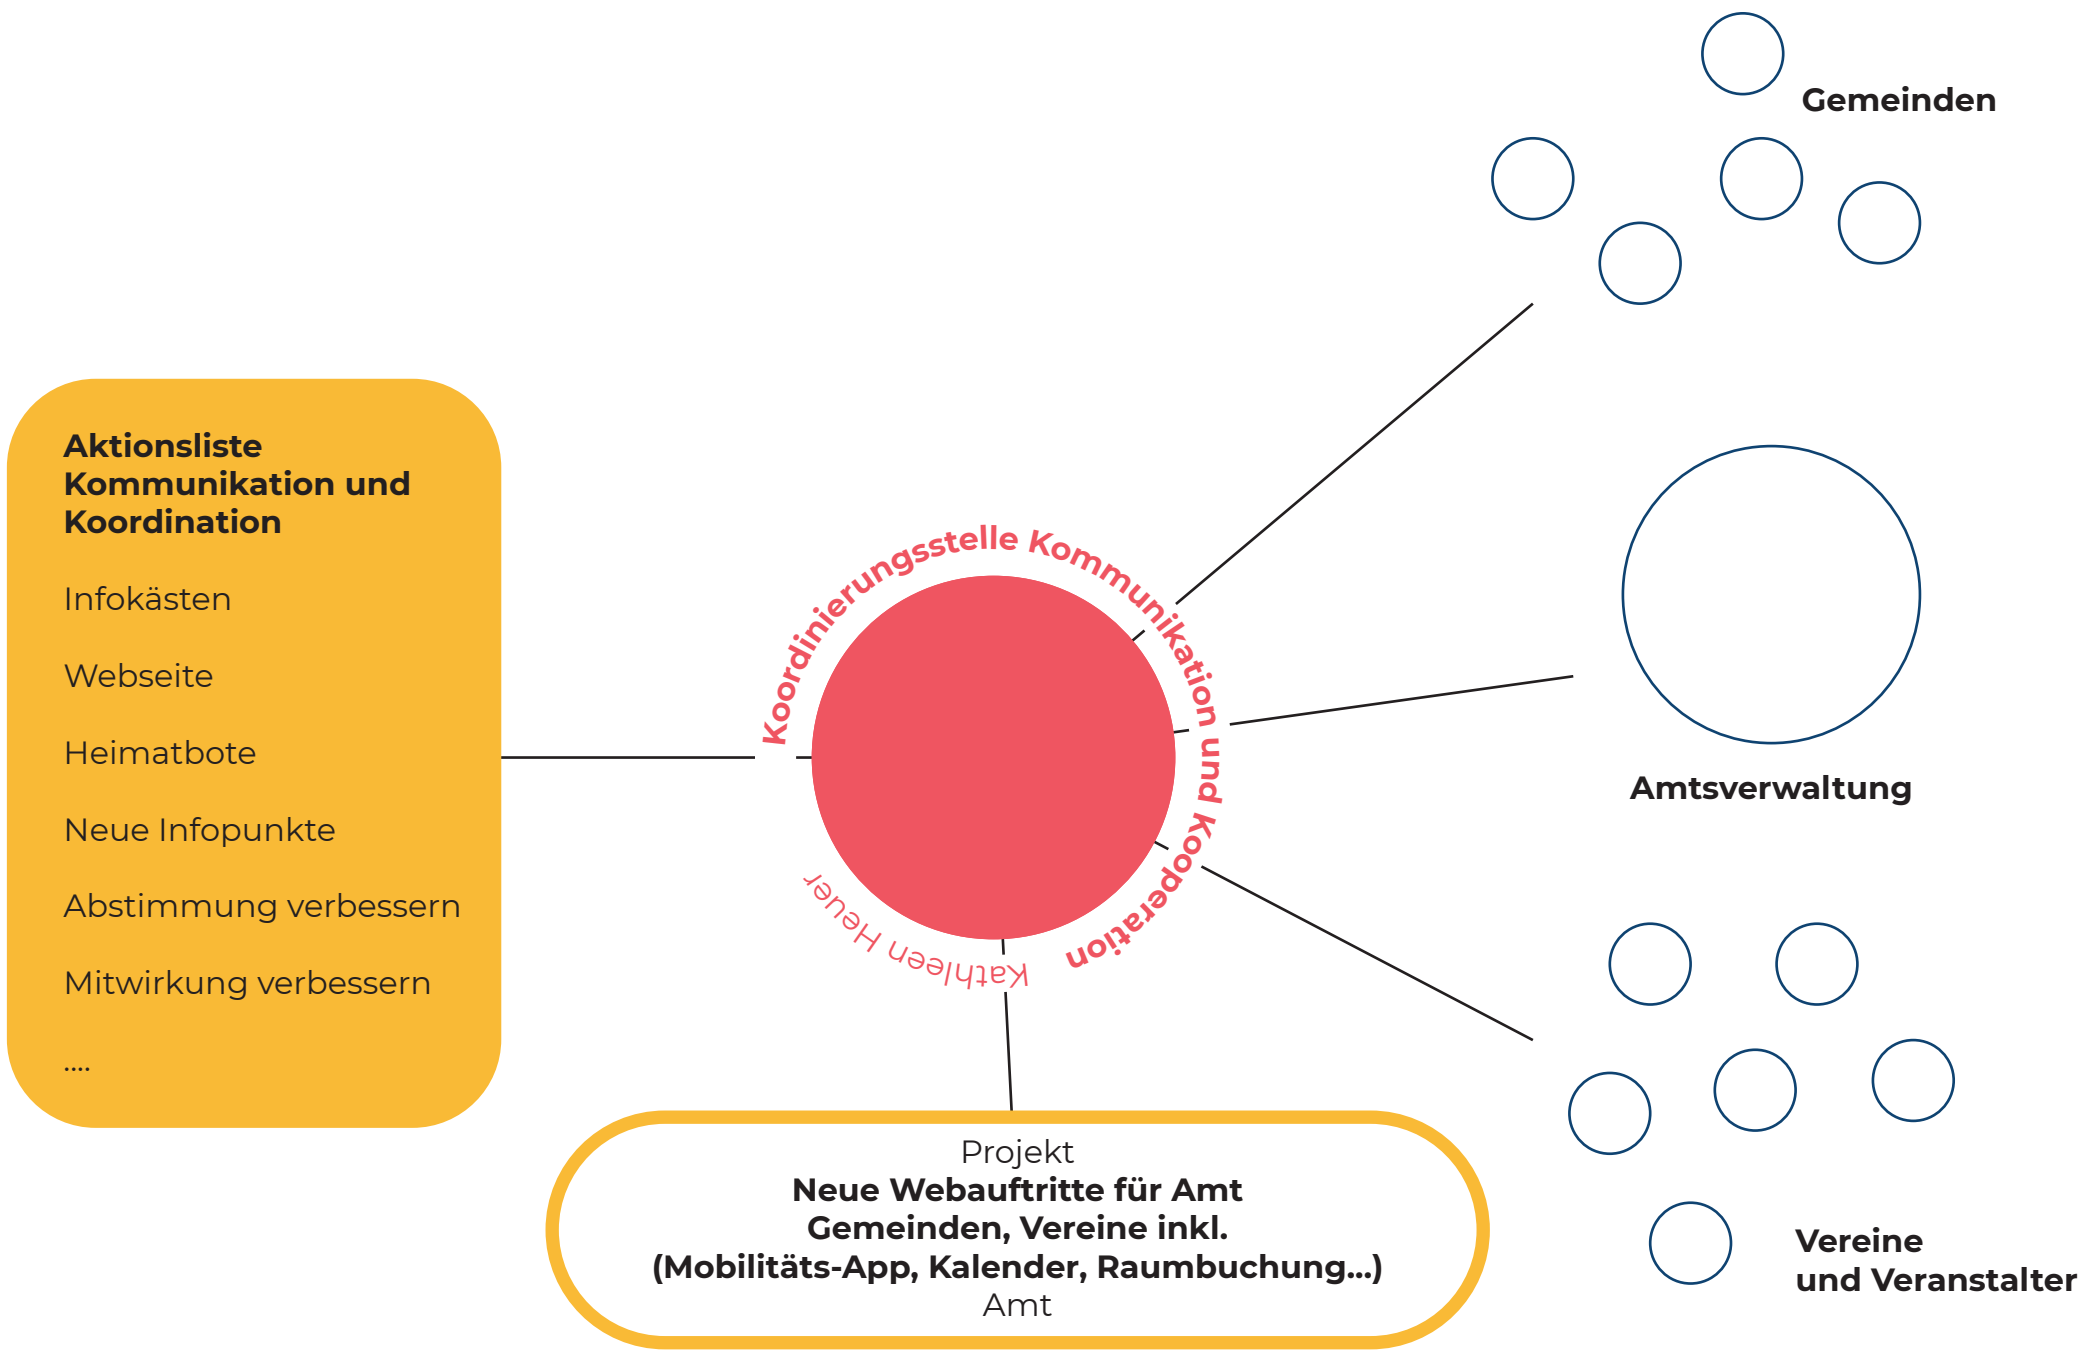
Gemeinden

Aktionsliste Kommunikation und Koordination

Infokästen

Webseite

Heimatbote

Neue Infopunkte

Abstimmung verbessern

Mitwirkung verbessern

....

Koordinierungsstelle Kommunikation und Kooperation

Kathleen Heuer

Amtsverwaltung

Projekt
**Neue Webauftritte für Amt Gemeinden, Vereine inkl. (Mobilitäts-App, Kalender, Raumbuchung...)**
Amt

Vereine und Veranstalter